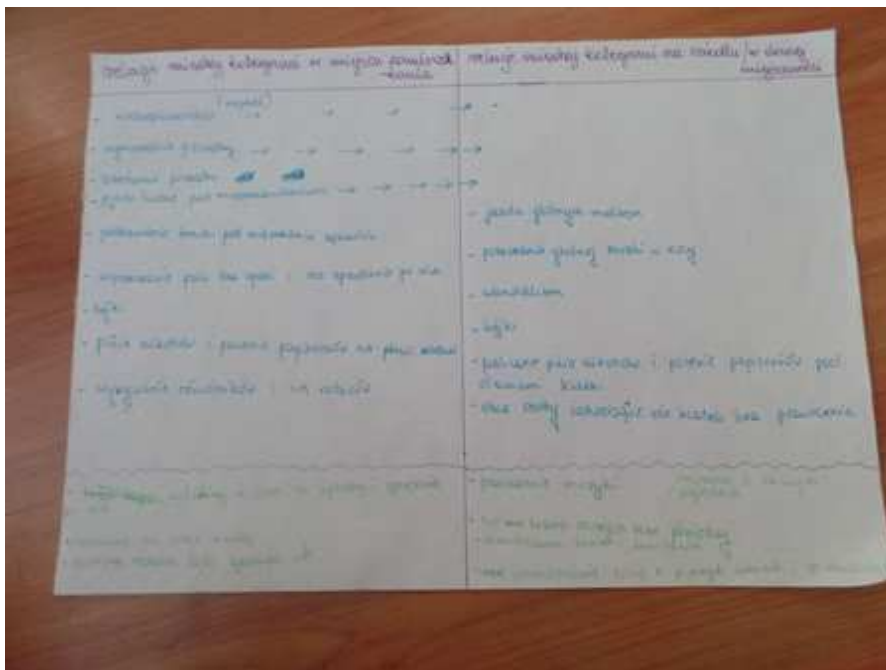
relacje między kolegami w miejscu zamieszkania | relacje między kolegami w szkole / w danej miejscowości

- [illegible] (wspólnie)
- wspieranie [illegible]
- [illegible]
- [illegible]
- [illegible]
- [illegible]
- bójki
- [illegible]
- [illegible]

- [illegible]
- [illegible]
- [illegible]
- bójki
- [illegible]
- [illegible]

- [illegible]
- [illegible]
- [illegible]

- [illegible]
- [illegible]
- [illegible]